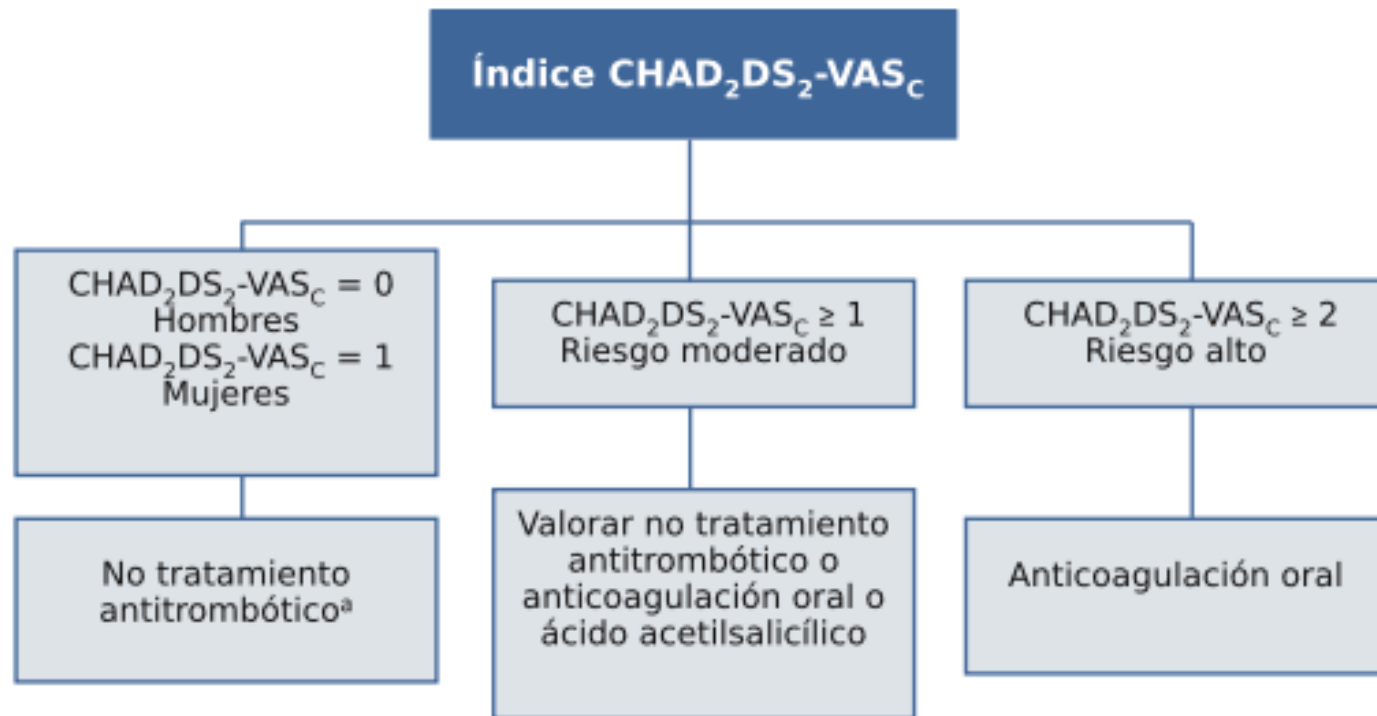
Índice $CHAD_2DS_2$-$VAS_C$

$CHAD_2DS_2$-$VAS_C = 0$ Hombres
$CHAD_2DS_2$-$VAS_C = 1$ Mujeres

$CHAD_2DS_2$-$VAS_C \geq 1$ Riesgo moderado

$CHAD_2DS_2$-$VAS_C \geq 2$ Riesgo alto

No tratamiento antitrombótico$^a$

Valorar no tratamiento antitrombótico o anticoagulación oral o ácido acetilsalicílico

Anticoagulación oral